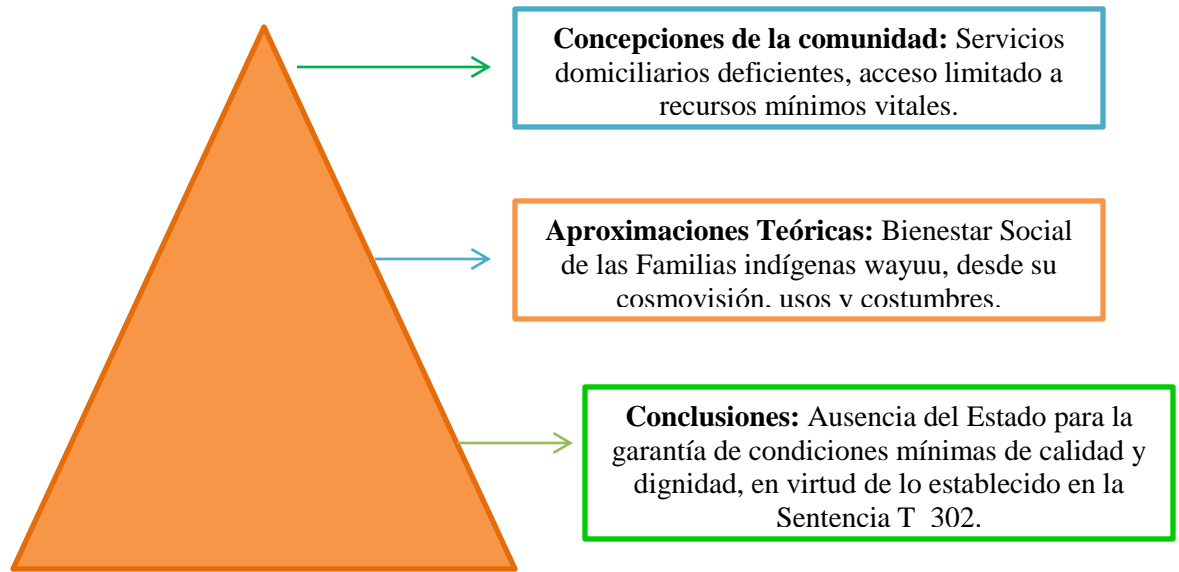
**Concepciones de la comunidad:** Servicios domiciliarios deficientes, acceso limitado a recursos mínimos vitales.

**Aproximaciones Teóricas:** Bienestar Social de las Familias indígenas wayuu, desde su cosmovisión, usos y costumbres.

**Conclusiones:** Ausencia del Estado para la garantía de condiciones mínimas de calidad y dignidad, en virtud de lo establecido en la Sentencia T 302.